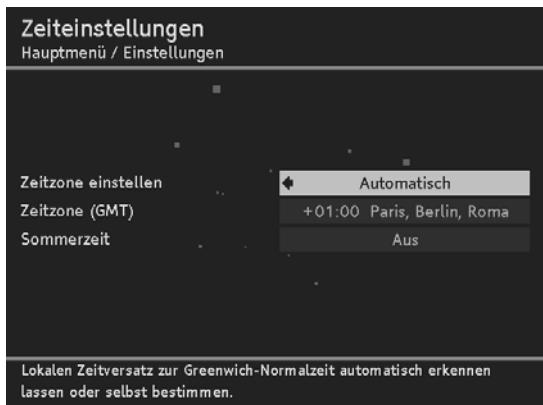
Zeiteinstellungen
Hauptmenü / Einstellungen

Zeitzone einstellen
Automatisch
Zeitzone (GMT)
+01:00 Paris, Berlin, Roma
Sommerzeit
Aus

Lokalen Zeitversatz zur Greenwich-Normalzeit automatisch erkennen lassen oder selbst bestimmen.